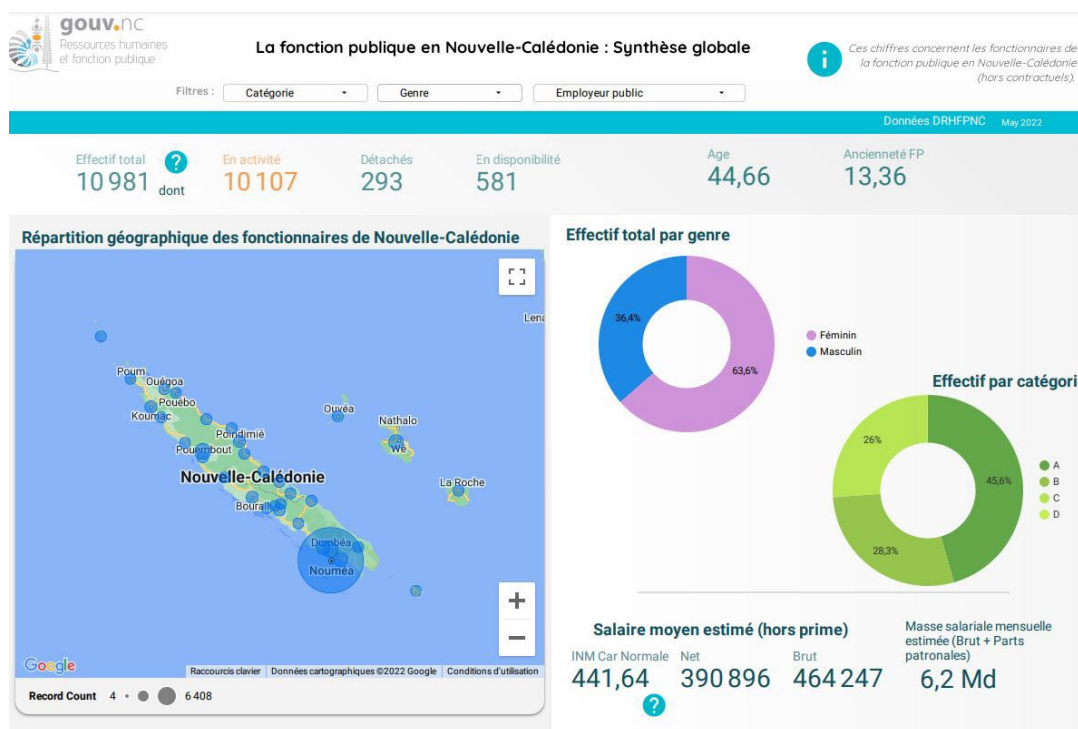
gouv.nc
Ressources humaines et fonction publique

La fonction publique en Nouvelle-Calédonie : Synthèse globale

Ces chiffres concernent les fonctionnaires de la fonction publique en Nouvelle-Calédonie (hors contractuels).

Filtres : Catégorie Genre Employeur public

Données DRHFPNC May 2022

Effectif total ? 10 981 dont
En activité 10 107
Détachés 293
En disponibilité 581
Age 44,66
Ancienneté FP 13,36

Répartition géographique des fonctionnaires de Nouvelle-Calédonie

Lena
Poum
Ouégoa
Pouebo
Koumac
Ouvéa
Nathalo
Poindimié
Pouembout
Wé
Nouvelle-Calédonie
La Roche
Bourail
Dumbéa
Nouméa

Google
Raccourcis clavier Données cartographiques ©2022 Google Conditions d'utilisation

Record Count 4 6 408

Effectif total par genre
36,4%
63,6%
Féminin
Masculin

Effectif par catégori
26%
45,6%
28,3%
A
B
C
D

Salaire moyen estimé (hors prime)
INM Car Normale 441,64 ?
Net 390 896
Brut 464 247

Masse salariale mensuelle estimée (Brut + Parts patronales)
6,2 Md